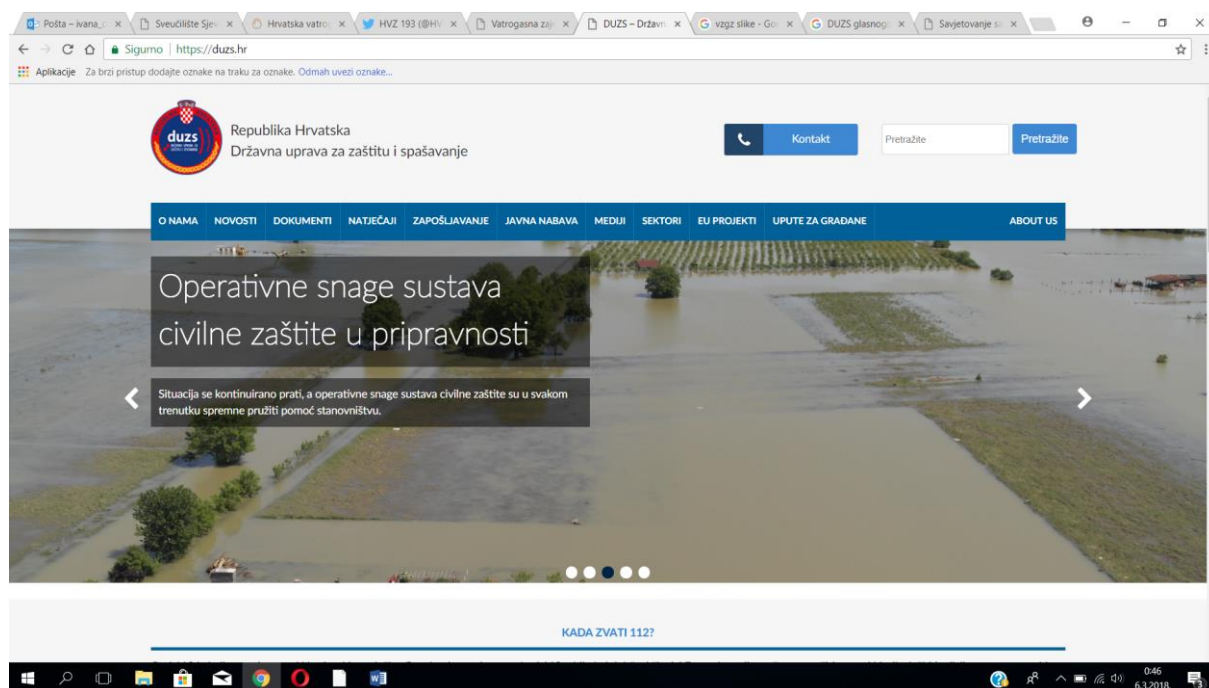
Pošta – ivana_ × | Sveučilište Sjev × | Hrvatska vatro × | HVZ 193 (@HV × | Vatrogasna zaj × | DUZS – Držav × | vzgz slike - Go × | DUZS glasnog × | Savjetovanje s ×

Sigurno | https://duzs.hr

Aplikacije Za brzi pristup dodajte oznake na traku za oznake. Odmah uvezi oznake...

duzs

Republika Hrvatska
Državna uprava za zaštitu i spašavanje

Kontakt

Pretražite

Pretražite

O NAMA NOVOSTI DOKUMENTI NATJEČAJI ZAPOŠLJAVANJE JAVNA NABAVA MEDIJI SEKTORI EU PROJEKTI UPUTE ZA GRAĐANE ABOUT US

Operativne snage sustava civilne zaštite u pripravnosti

Situacija se kontinuirano prati, a operativne snage sustava civilne zaštite su u svakom trenutku spremne pružiti pomoć stanovništvu.

KADA ZVATI 112?

0:46
6.3.2018.